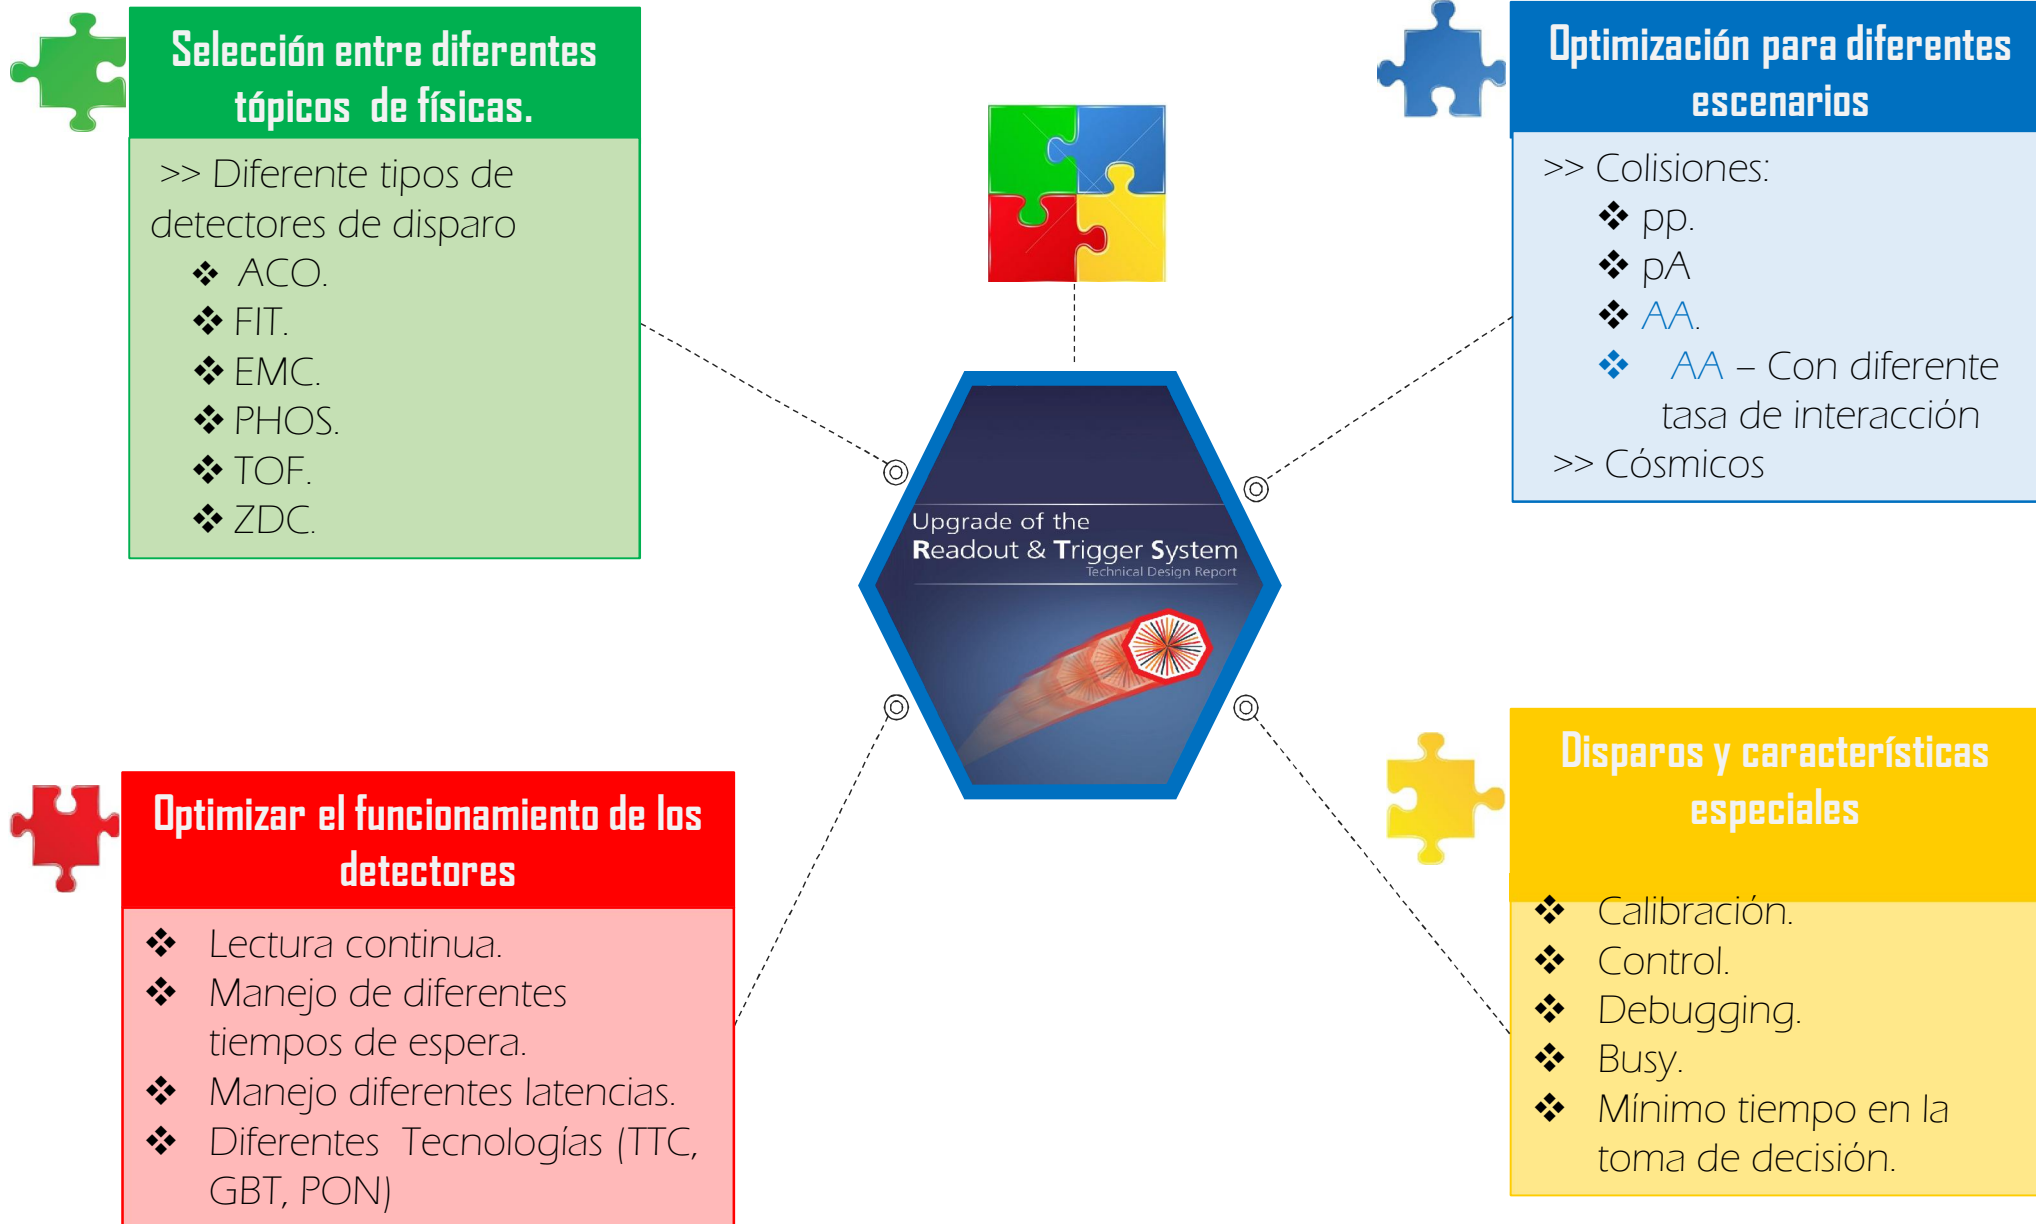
Selección entre diferentes tópicos de físicas.

>> Diferente tipos de detectores de disparo
❖ ACO.
❖ FIT.
❖ EMC.
❖ PHOS.
❖ TOF.
❖ ZDC.

Optimización para diferentes escenarios

>> Colisiones:
❖ pp.
❖ pA
❖ AA.
❖ AA – Con diferente tasa de interacción
>> Cósmicos

Upgrade of the
Readout & Trigger System
Technical Design Report

Optimizar el funcionamiento de los detectores

❖ Lectura continua.
❖ Manejo de diferentes tiempos de espera.
❖ Manejo diferentes latencias.
❖ Diferentes Tecnologías (TTC, GBT, PON)

Disparos y características especiales

❖ Calibración.
❖ Control.
❖ Debugging.
❖ Busy.
❖ Mínimo tiempo en la toma de decisión.